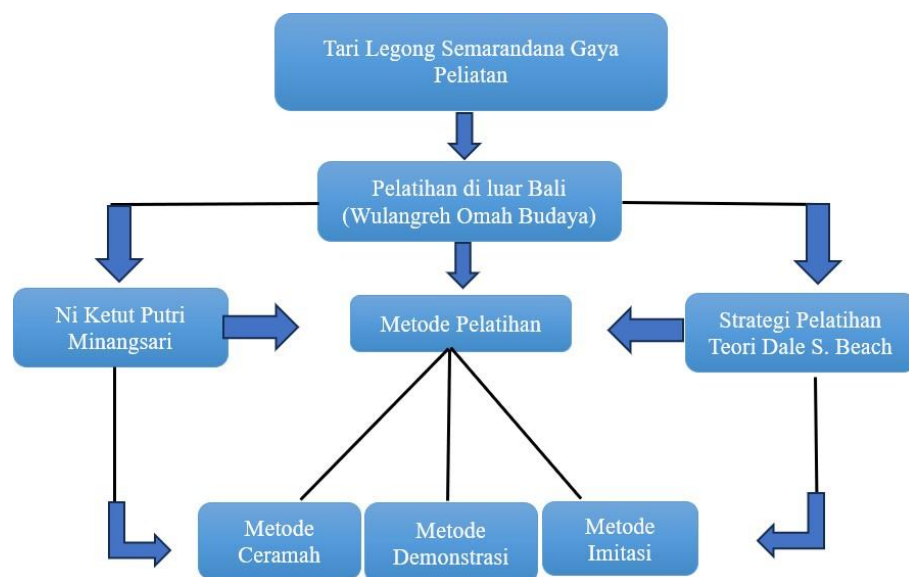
Tari Legong Semarandana Gaya Peliatan

Pelatihan di luar Bali (Wulangreh Omah Budaya)

Ni Ketut Putri Minangsari

Metode Pelatihan

Strategi Pelatihan Teori Dale S. Beach

Metode Ceramah

Metode Demonstrasi

Metode Imitasi